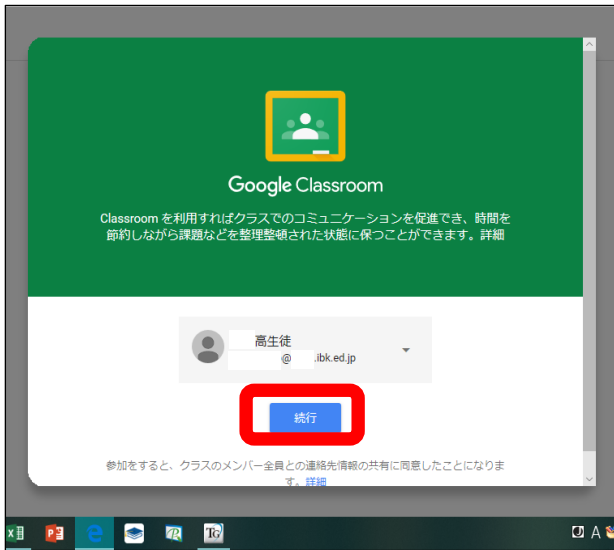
Google Classroom

Classroom を利用すればクラスでのコミュニケーションを促進でき、時間を節約しながら課題などを整理整頓された状態に保つことができます。詳細

高生徒
@ .ibk.ed.jp

続行

参加をすると、クラスのメンバー全員との連絡先情報の共有に同意したことになります。詳細

A